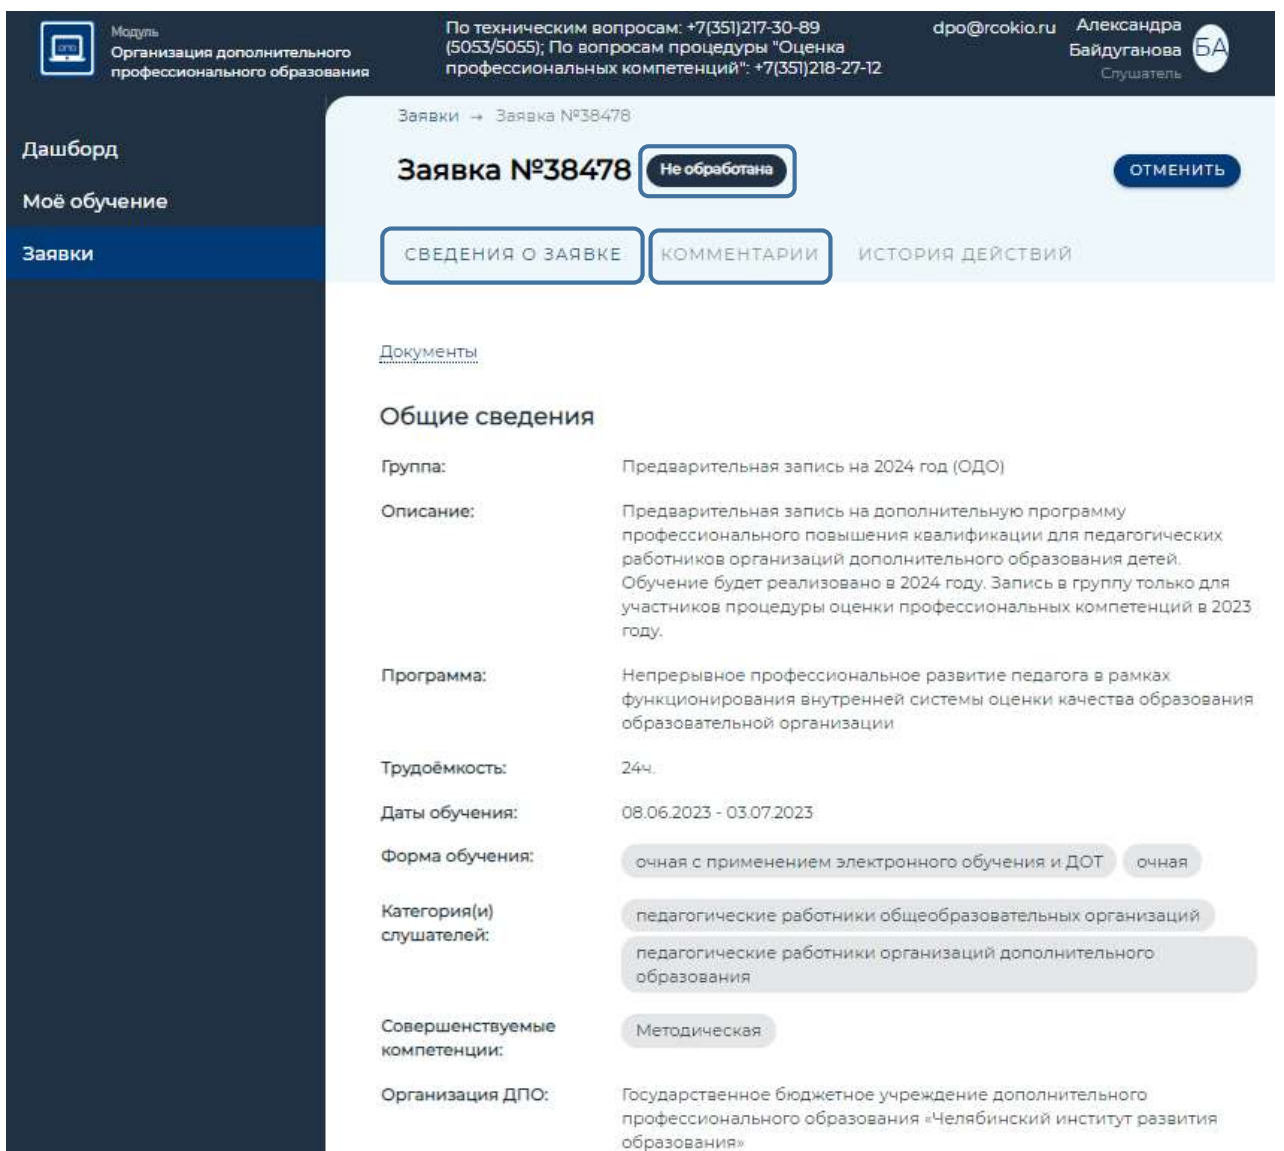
ДПО

Модуль
Организация дополнительного профессионального образования

По техническим вопросам: +7(351)217-30-89 (5053/5055); По вопросам процедуры "Оценка профессиональных компетенций": +7(351)218-27-12

dpo@rcokio.ru

Александра Байдуганова
Слушатель
БА

Дашборд
Моё обучение
Заявки

Заявки → Заявка №38478

Заявка №38478 Не обработана

ОТМЕНИТЬ

СВЕДЕНИЯ О ЗАЯВКЕ   КОММЕНТАРИИ   ИСТОРИЯ ДЕЙСТВИЙ

Документы

Общие сведения

| | |
|---|---|
| Группа: | Предварительная запись на 2024 год (ОДО) |
| Описание: | Предварительная запись на дополнительную программу профессионального повышения квалификации для педагогических работников организаций дополнительного образования детей. Обучение будет реализовано в 2024 году. Запись в группу только для участников процедуры оценки профессиональных компетенций в 2023 году. |
| Программа: | Непрерывное профессиональное развитие педагога в рамках функционирования внутренней системы оценки качества образования образовательной организации |
| Трудоёмкость: | 24ч. |
| Даты обучения: | 08.06.2023 - 03.07.2023 |
| Форма обучения: | очная с применением электронного обучения и ДОТ; очная |
| Категория(и) слушателей: | педагогические работники общеобразовательных организаций; педагогические работники организаций дополнительного образования |
| Совершенствуемые компетенции: | Методическая |
| Организация ДПО: | Государственное бюджетное учреждение дополнительного профессионального образования «Челябинский институт развития образования» |